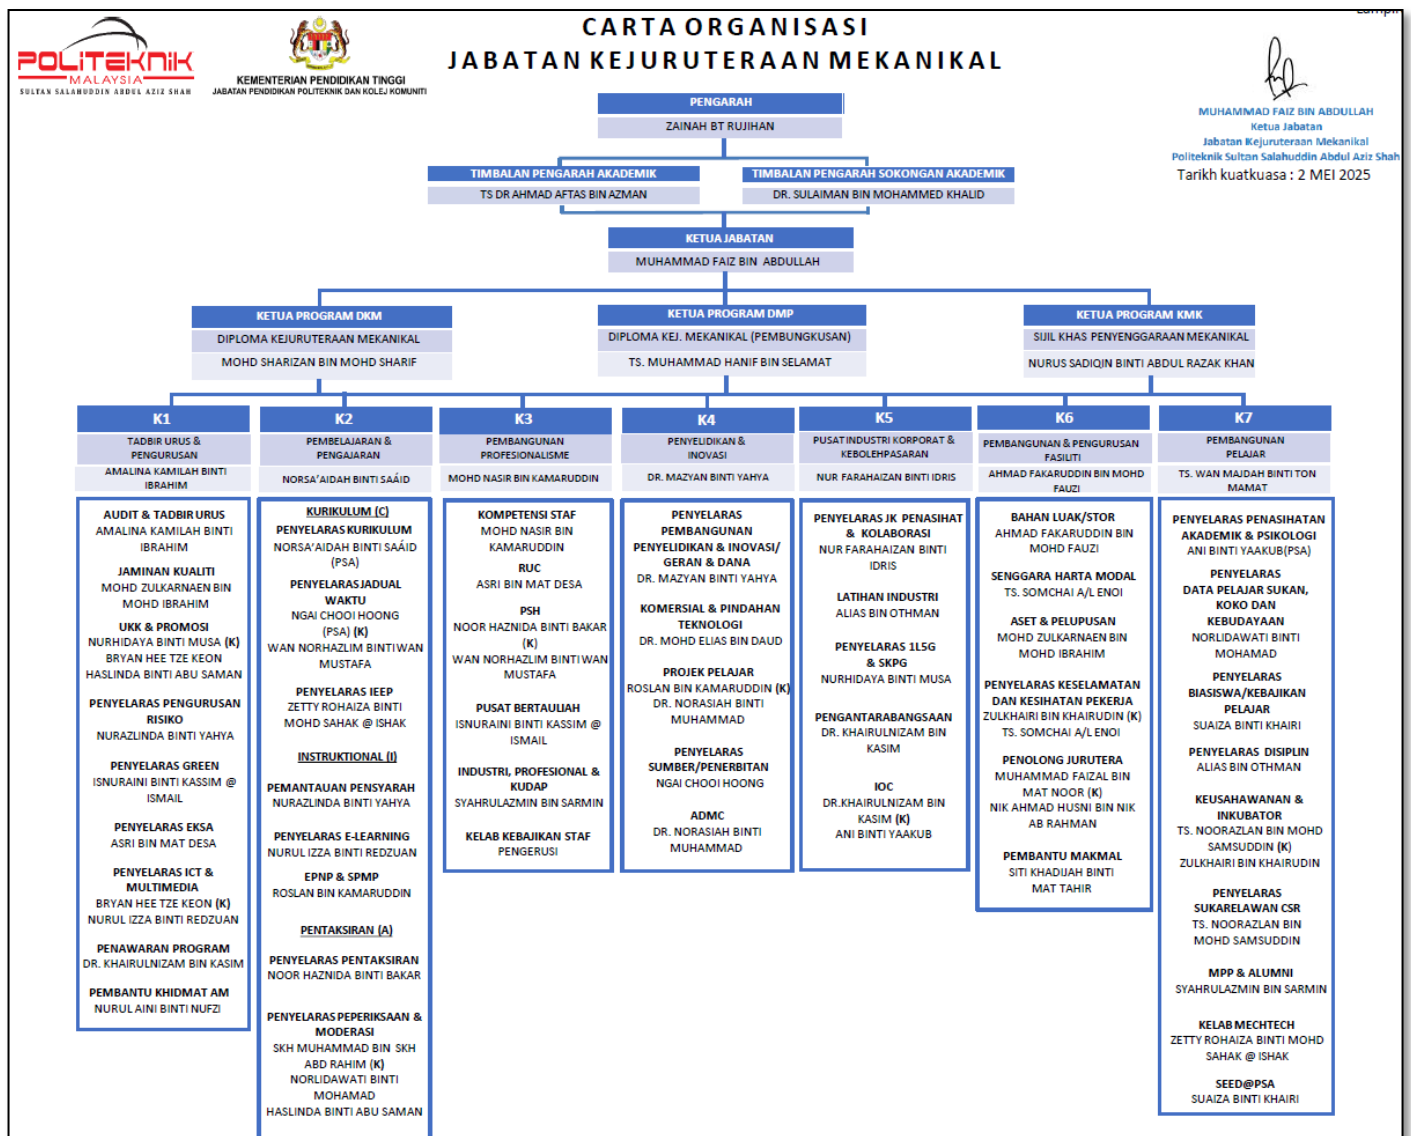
POLITEKNIK MALAYSIA
SULTAN SALAHUDDIN ABDUL AZIZ SHAH

KEMENTERIAN PENDIDIKAN TINGGI
JABATAN PENDIDIKAN POLITEKNIK DAN KOLEJ KOMUNITI

CARTA ORGANISASI
JABATAN KEJURUTERAAN MEKANIKAL

MUHAMMAD FAIZ BIN ABDULLAH
Ketua Jabatan
Jabatan Kejuruteraan Mekanikal
Politeknik Sultan Salahuddin Abdul Aziz Shah
Tarikh kuatkuasa : 2 MEI 2025

PENGARAH
ZAINAH BT RUJIHAN

TIMBALAN PENGARAH AKADEMIK
TS DR AHMAD AFTAS BIN AZMAN

TIMBALAN PENGARAH SOKONGAN AKADEMIK
DR. SULAIMAN BIN MOHAMMED KHALID

KETUA JABATAN
MUHAMMAD FAIZ BIN ABDULLAH

KETUA PROGRAM DKM
DIPLOMA KEJURUTERAAN MEKANIKAL
MOHD SHARIZAN BIN MOHD SHARIF

KETUA PROGRAM DMP
DIPLOMA KEJ. MEKANIKAL (PEMBUNGKUSAN)
TS. MUHAMMAD HANIF BIN SELAMAT

KETUA PROGRAM KMK
SIJIL KHAS PENYENGGARAAN MEKANIKAL
NURUS SADIQIN BINTI ABDUL RAZAK KHAN

K1
TADBIR URUS & PENGURUSAN
AMALINA KAMILAH BINTI IBRAHIM

AUDIT & TADBIR URUS
AMALINA KAMILAH BINTI IBRAHIM
JAMINAN KUALITI
MOHD ZULKARNAEN BIN MOHD IBRAHIM
UKK & PROMOSI
NURHIDAYA BINTI MUSA (K)
BRYAN HEE TZE KEON
HASLINDA BINTI ABU SAMAN
PENYELARAS PENGURUSAN RISIKO
NURAZLINDA BINTI YAHYA
PENYELARAS GREEN
ISNURAINI BINTI KASSIM @ ISMAIL
PENYELARAS EKSA
ASRI BIN MAT DESA
PENYELARAS ICT & MULTIMEDIA
BRYAN HEE TZE KEON (K)
NURUL IZZA BINTI REDZUAN
PENAWARAN PROGRAM
DR. KHAIRULNIZAM BIN KASIM
PEMBANTU KHIDMAT AM
NURUL AINI BINTI NUFZI

K2
PEMBELAJARAN & PENGAJARAN
NORSA'AIDAH BINTI SAÍID

KURIKULUM (C)
PENYELARAS KURIKULUM
NORSA'AIDAH BINTI SAÁID (PSA)
PENYELARAS JADUAL WAKTU
NGAI CHOOI HOONG (PSA) (K)
WAN NORHAZLIM BINTI WAN MUSTAFA
PENYELARAS IEEP
ZETTY ROHAIZA BINTI MOHD SAHAK @ ISHAK
INSTRUKTIONAL (I)
PEMANTAUAN PENSYARAH
NURAZLINDA BINTI YAHYA
PENYELARAS E-LEARNING
NURUL IZZA BINTI REDZUAN
EPNP & SPMP
ROSLAN BIN KAMARUDDIN
PENTAKSIRAN (A)
PENYELARAS PENTAKSIRAN
NOOR HAZNIDA BINTI BAKAR
PENYELARAS PEPERIKSAAN & MODERASI
SKH MUHAMMAD BIN SKH ABD RAHIM (K)
NORLIDAWATI BINTI MOHAMAD
HASLINDA BINTI ABU SAMAN

K3
PEMBANGUNAN PROFESIONALISME
MOHD NASIR BIN KAMARUDDIN

KOMPETENSI STAF
MOHD NASIR BIN KAMARUDDIN
RUC
ASRI BIN MAT DESA
PSH
NOOR HAZNIDA BINTI BAKAR (K)
WAN NORHAZLIM BINTI WAN MUSTAFA
PUSAT BERTAULIAH
ISNURAINI BINTI KASSIM @ ISMAIL
INDUSTRI, PROFESIONAL & KUDAP
SYAHRULAZMIN BIN SARMIN
KELAB KEBAJIKAN STAF
PENGERUSI

K4
PENYELIDIKAN & INOVASI
DR. MAZYAN BINTI YAHYA

PENYELARAS PEMBANGUNAN PENYELIDIKAN & INOVASI/ GERAN & DANA
DR. MAZYAN BINTI YAHYA
KOMERSIAL & PINDAHAN TEKNOLOGI
DR. MOHD ELIAS BIN DAUD
PROJEK PELAJAR
ROSLAN BIN KAMARUDDIN (K)
DR. NORASIAH BINTI MUHAMMAD
PENYELARAS SUMBER/PENERBITAN
NGAI CHOOI HOONG
ADMC
DR. NORASIAH BINTI MUHAMMAD

K5
PUSAT INDUSTRI KORPORAT & KEBOLEHPASARAN
NUR FARAHAIZAN BINTI IDRIS

PENYELARAS JK PENASIHAT & KOLABORASI
NUR FARAHAIZAN BINTI IDRIS
LATIHAN INDUSTRI
ALIAS BIN OTHMAN
PENYELARAS 1L5G & SKPG
NURHIDAYA BINTI MUSA
PENGANTARABANGSAAN
DR. KHAIRULNIZAM BIN KASIM
IOC
DR.KHAIRULNIZAM BIN KASIM (K)
ANI BINTI YAAKUB

K6
PEMBANGUNAN & PENGURUSAN FASILITI
AHMAD FAKARUDDIN BIN MOHD FAUZI

BAHAN LUAK/STOR
AHMAD FAKARUDDIN BIN MOHD FAUZI
SENGGARA HARTA MODAL
TS. SOMCHAI A/L ENOI
ASET & PELUPUSAN
MOHD ZULKARNAEN BIN MOHD IBRAHIM
PENYELARAS KESELAMATAN DAN KESIHATAN PEKERJA
ZULKHAIRI BIN KHAIRUDIN (K)
TS. SOMCHAI A/L ENOI
PENOLONG JURUTERA
MUHAMMAD FAIZAL BIN MAT NOOR (K)
NIK AHMAD HUSNI BIN NIK AB RAHMAN
PEMBANTU MAKMAL
SITI KHADIJAH BINTI MAT TAHIR

K7
PEMBANGUNAN PELAJAR
TS. WAN MAJDAH BINTI TON MAMAT

PENYELARAS PENASIHATAN AKADEMIK & PSIKOLOGI
ANI BINTI YAAKUB(PSA)
PENYELARAS DATA PELAJAR SUKAN, KOKO DAN KEBUDAYAAN
NORLIDAWATI BINTI MOHAMAD
PENYELARAS BIASISWA/KEBAJIKAN PELAJAR
SUAIZA BINTI KHAIRI
PENYELARAS DISIPLIN
ALIAS BIN OTHMAN
KEUSAHAWANAN & INKUBATOR
TS. NOORAZLAN BIN MOHD SAMSUDDIN (K)
ZULKHAIRI BIN KHAIRUDIN
PENYELARAS SUKARELAWAN CSR
TS. NOORAZLAN BIN MOHD SAMSUDDIN
MPP & ALUMNI
SYAHRULAZMIN BIN SARMIN
KELAB MECHTECH
ZETTY ROHAIZA BINTI MOHD SAHAK @ ISHAK
SEED@PSA
SUAIZA BINTI KHAIRI